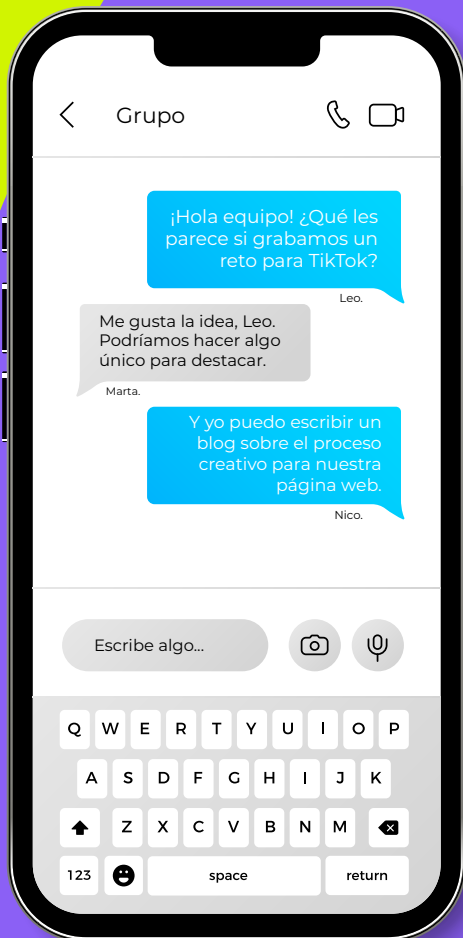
Grupo

¡Hola equipo! ¿Qué les parece si grabamos un reto para TikTok?

Leo.

Me gusta la idea, Leo. Podríamos hacer algo único para destacar.

Marta.

Y yo puedo escribir un blog sobre el proceso creativo para nuestra página web.

Nico.

Escribe algo...

Q W E R T Y U I O P
A S D F G H I J K
Z X C V B N M
123 space return